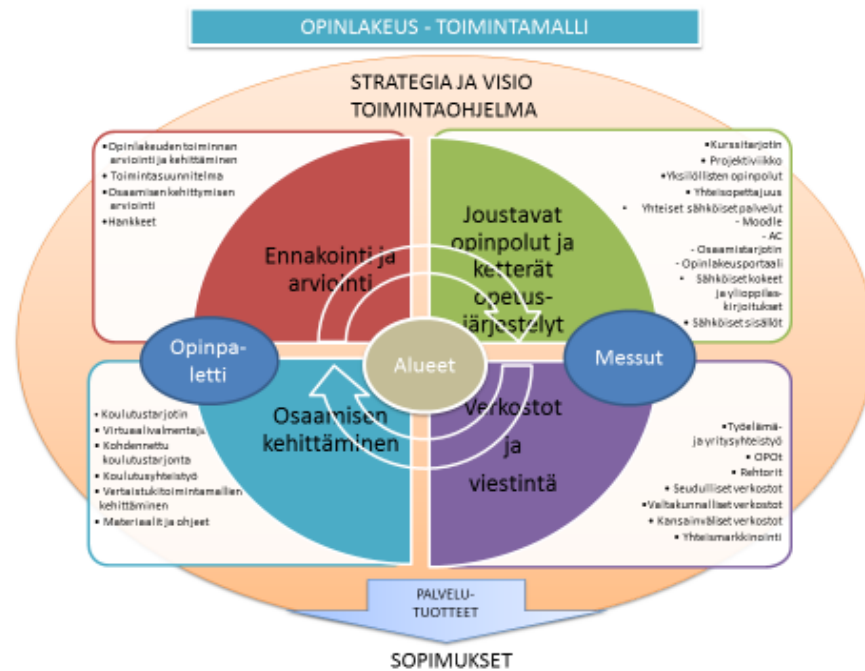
OPINLAKEUS - TOIMINTAMALLI

STRATEGIA JA VISIO
TOIMINTAOHJELMA

•Opinlakeuden toiminnan arviointi ja kehittäminen
•Toimintasuunnitelma
•Osaamisen kehittymisen arviointi
•Hankkeet

Ennakointi ja arviointi

•Kurssitarjotin
•Projektiviikko
•Yksilölliset opinpolut
•Yhteisopettajuus
•Yhteiset sähköiset palvelut
- Moodle
- AC
- Osaamistarjotin
- Opinlakeusportaali
•Sähköiset kokeet ja ylioppilaskirjoitukset
•Sähköiset sisällöt

Joustavat opinpolut ja ketterät opetusjärjestelyt

Opinpaletti

Alueet

Messut

•Koulutustarjotin
•Virtuaalivalmentaja
•Kohdennettu koulutustarjonta
•Koulutusyhteistyö
•Vertaistukitoimintamallien kehittäminen
•Materiaalit ja ohjeet

Osaamisen kehittäminen

Verkostot ja viestintä

•Työelämä- ja yritysyhteistyö
•OPOt
•Rehtorit
•Seudulliset verkostot
•Valtakunnalliset verkostot
•Kansainväliset verkostot
•Yhteismarkkinointi

PALVELU-
TUOTTEET

SOPIMUKSET